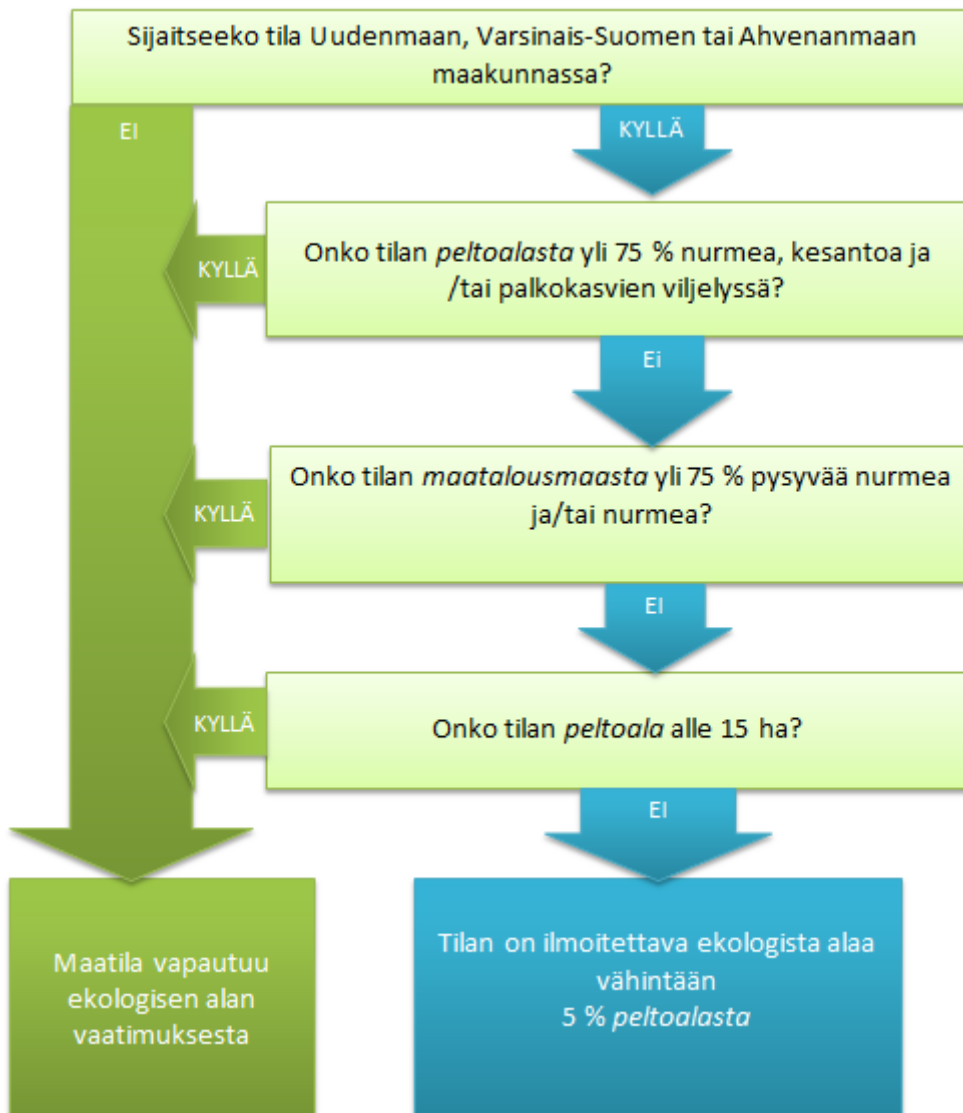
Sijaitseeko tila Uudenmaan, Varsinais-Suomen tai Ahvenanmaan maakunnassa?

EI

KYLLÄ

KYLLÄ

Onko tilan *peltoalasta* yli 75 % nurmea, kesantoa ja /tai palkokasvien viljelyssä?

EI

KYLLÄ

Onko tilan *maatalousmaasta* yli 75 % pysyvää nurmea ja/tai nurmea?

EI

KYLLÄ

Onko tilan *peltoala* alle 15 ha?

EI

Maatila vapautuu ekologisen alan vaatimuksesta

Tilan on ilmoitettava ekologista alaa vähintään 5 % *peltoalasta*